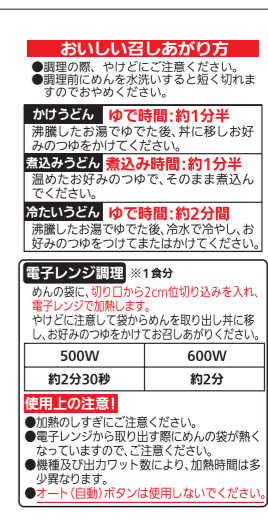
おいしい召しあがり方

●調理の際、やけどにご注意ください。
●調理前にめんを水洗いすると短く切れますのでおやめください。

かけうどん ゆで時間：約1分半
沸騰したお湯でゆでた後、丼に移しお好みのつゆをかけてください。

煮込みうどん 煮込み時間：約1分半
温めたお好みのつゆで、そのまま煮込んでください。

冷たいうどん ゆで時間：約2分間
沸騰したお湯でゆでた後、冷水で冷やし、お好みのつゆをつけてまたはかけてください。

電子レンジ調理 ※1食分
めんの袋に、切り口から2cm位切り込みを入れ、電子レンジで加熱します。
やけどに注意して袋からめんを取り出し丼に移し、お好みのつゆをかけてお召しあがりください。

| 500W | 600W |
|---|---|
| 約2分30秒 | 約2分 |

使用上の注意！
●加熱のしすぎにご注意ください。
●電子レンジから取り出す際にめんの袋が熱くなっていますので、ご注意ください。
●機種及び出力ワット数により、加熱時間は多少異なります。
●オート（自動）ボタンは使用しないでください。